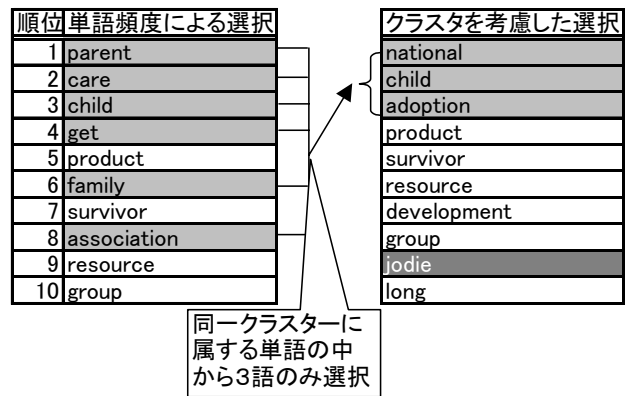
| 順位 | 単語頻度による選択 |
|---|---|
| 1 | parent |
| 2 | care |
| 3 | child |
| 4 | get |
| 5 | product |
| 6 | family |
| 7 | survivor |
| 8 | association |
| 9 | resource |
| 10 | group |

| クラスタを考慮した選択 |
|---|
| national |
| child |
| adoption |
| product |
| survivor |
| resource |
| development |
| group |
| jodie |
| long |

同一クラスターに属する単語の中から3語のみ選択